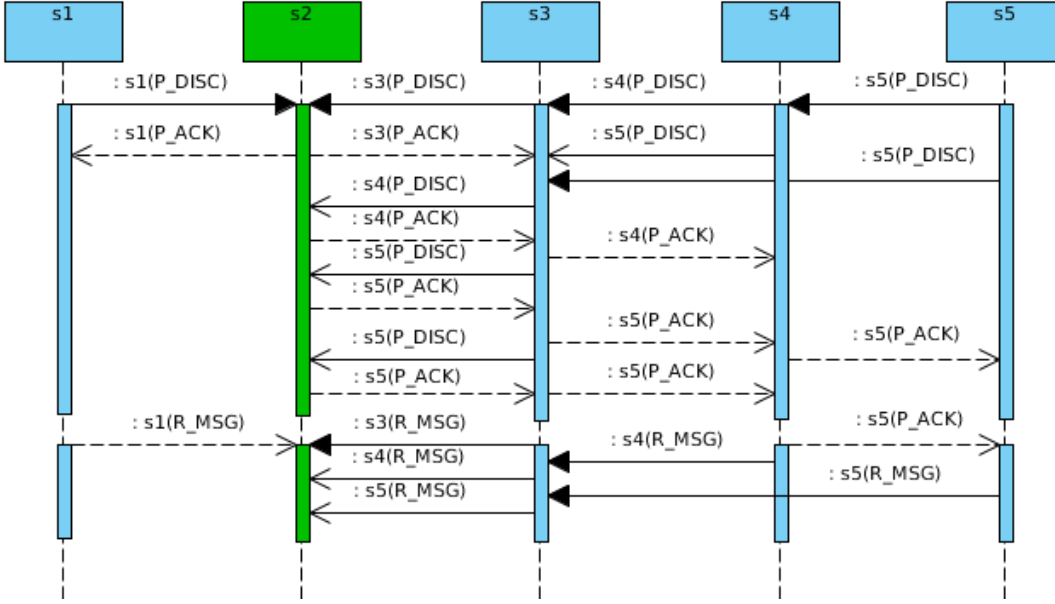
s1
s2
s3
s4
s5

: s1(P_DISC)
: s3(P_DISC)
: s4(P_DISC)
: s5(P_DISC)
: s1(P_ACK)
: s3(P_ACK)
: s5(P_DISC)
: s5(P_DISC)
: s4(P_DISC)
: s4(P_ACK)
: s4(P_ACK)
: s5(P_DISC)
: s5(P_ACK)
: s5(P_ACK)
: s5(P_DISC)
: s5(P_ACK)
: s5(P_ACK)
: s5(P_ACK)
: s1(R_MSG)
: s3(R_MSG)
: s5(P_ACK)
: s4(R_MSG)
: s4(R_MSG)
: s5(R_MSG)
: s5(R_MSG)